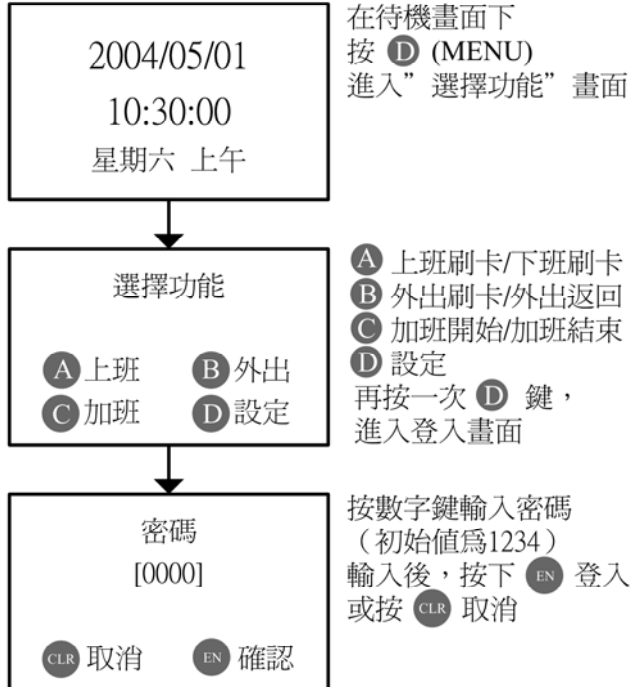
2004/05/01
10:30:00
星期六 上午

在待機畫面下
按 D (MENU)
進入”選擇功能”畫面

選擇功能

A 上班 B 外出
C 加班 D 設定

A 上班刷卡/下班刷卡
B 外出刷卡/外出返回
C 加班開始/加班結束
D 設定
再按一次 D 鍵，
進入登入畫面

密碼
[0000]

CLR 取消 EN 確認

按數字鍵輸入密碼
（初始值爲1234）
輸入後，按下 EN 登入
或按 CLR 取消